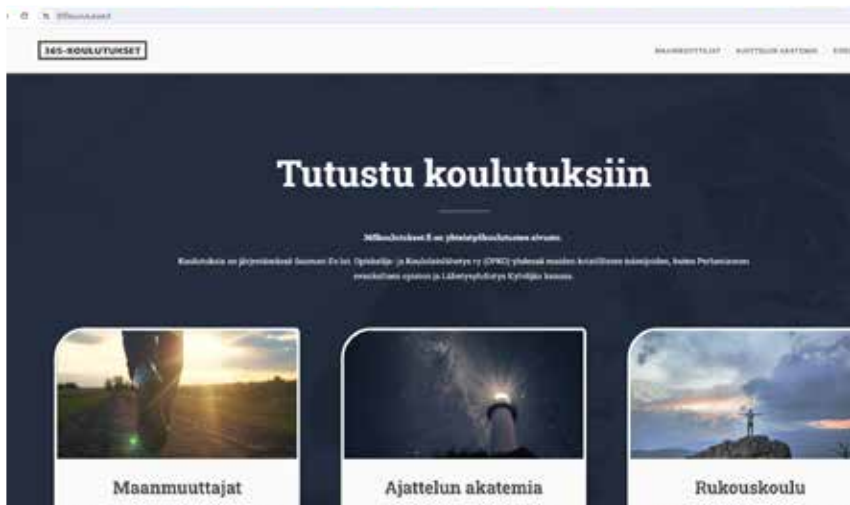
365koulutukset

365-KOULUTUKSET

MAANMUUTTAJAT AJATTELUN AKATEMIA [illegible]

Tutustu koulutuksiin

365koulutukset.fi on yhteistyökoulutusten alusta.

Koulutuksia on järjestämässä Suomen Ev.lut. Opiskelija- ja Koululaislähetys ry (OPKO) yhdessä muiden kristillisten toimijoiden, kuten Perheniemen evankelisen opiston ja Lähetysyhdistys Kylväjän kanssa.

Maanmuuttajat

Ajattelun akatemia

Rukouskoulu